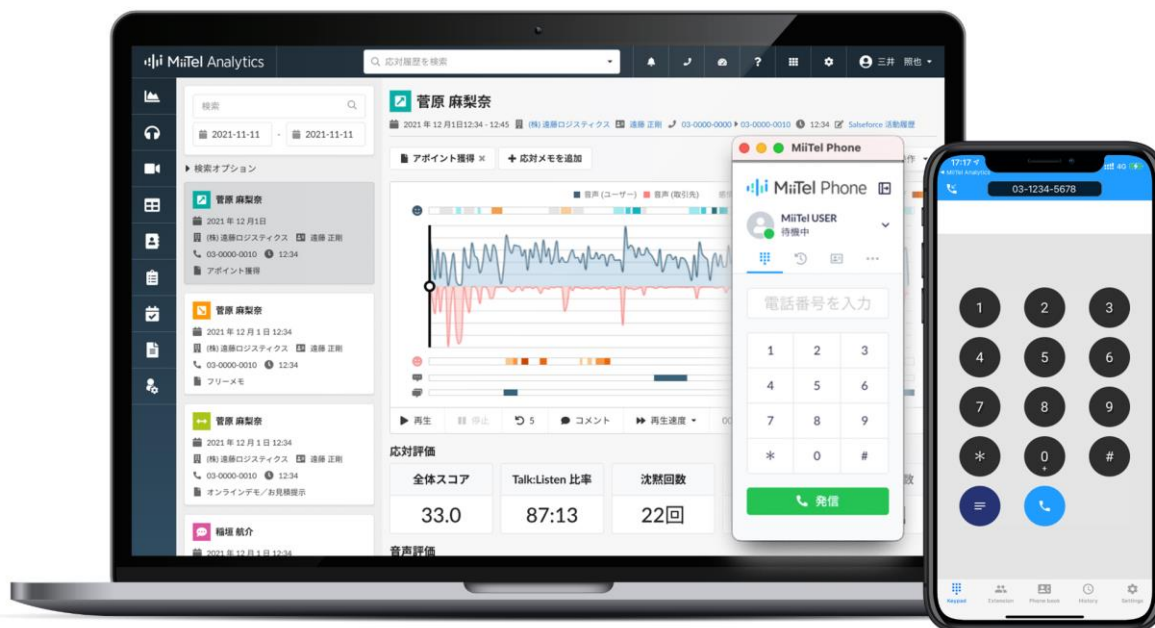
MiiTel Analytics

応対履歴を検索

三井 照也

検索

2021-11-11 - 2021-11-11

▶ 検索オプション

菅原 麻梨奈
2021 年 12 月1日
(株) 遠藤ロジスティクス 遠藤 正則
03-0000-0010 12:34
アポイント獲得

菅原 麻梨奈
2021 年 12 月 1 日 12:34
(株) 遠藤ロジスティクス 遠藤 正則
03-0000-0010 12:34
フリーメモ

菅原 麻梨奈
2021 年 12 月 1 日 12:34
(株) 遠藤ロジスティクス 遠藤 正則
03-0000-0010 12:34
オンラインデモ／お見積提示

稲垣 航介
2021 年 12 月 1 日 12:34

菅原 麻梨奈

2021 年 12 月1日12:34 - 12:45 (株) 遠藤ロジスティクス 遠藤 正則 03-0000-0000 ▶ 03-0000-0010 12:34 Salesforce 活動履歴

アポイント獲得 × + 応対メモを追加

音声 (ユーザー) 音声 (取引先)

再生 停止 5 コメント 再生速度

応対評価

| 全体スコア | Talk:Listen 比率 | 沈黙回数 |
|---|---|---|
| 33.0 | 87:13 | 22回 |

音声評価

MiiTel Phone

MiiTel Phone

MiiTel USER
待機中

電話番号を入力

1 2 3
4 5 6
7 8 9
* 0 #

発信

17:17
MiiTel Analytics
4G
03-1234-5678

1 2 3
4 5 6
7 8 9
* 0 + #

Keypad Extension Phone book History Settings